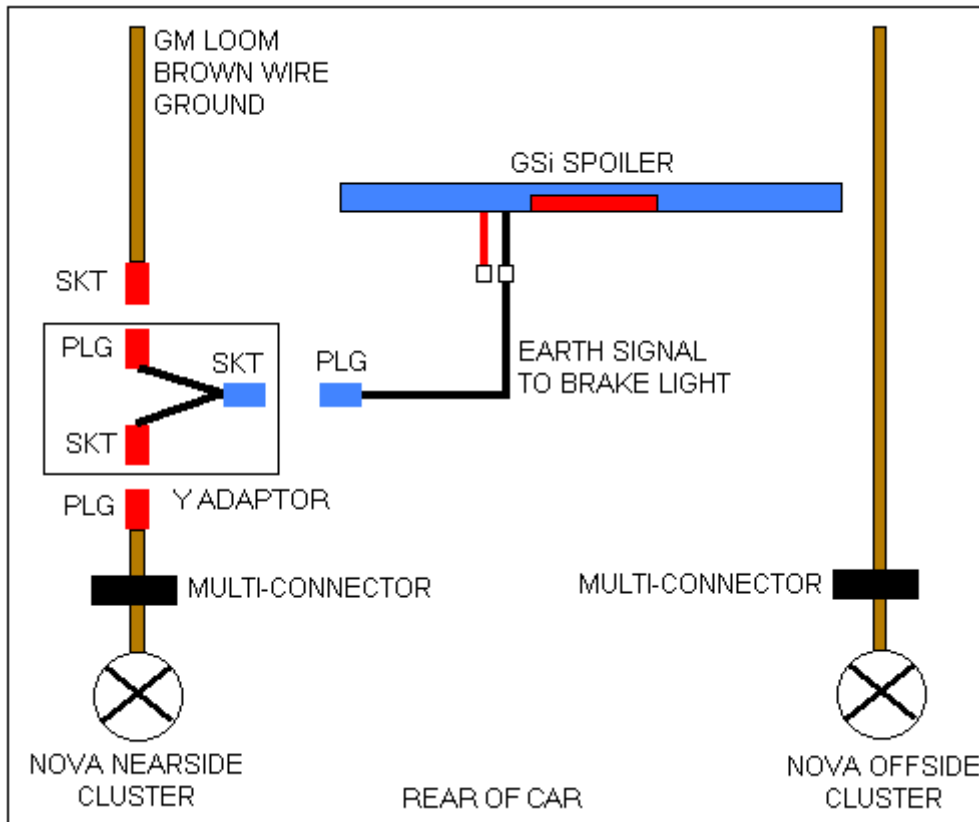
GM LOOM
BROWN WIRE
GROUND

GSi SPOILER

SKT

PLG

SKT

PLG

EARTH SIGNAL
TO BRAKE LIGHT

SKT

PLG

Y ADAPTOR

MULTI-CONNECTOR

MULTI-CONNECTOR

NOVA NEARSIDE
CLUSTER

REAR OF CAR

NOVA OFFSIDE
CLUSTER